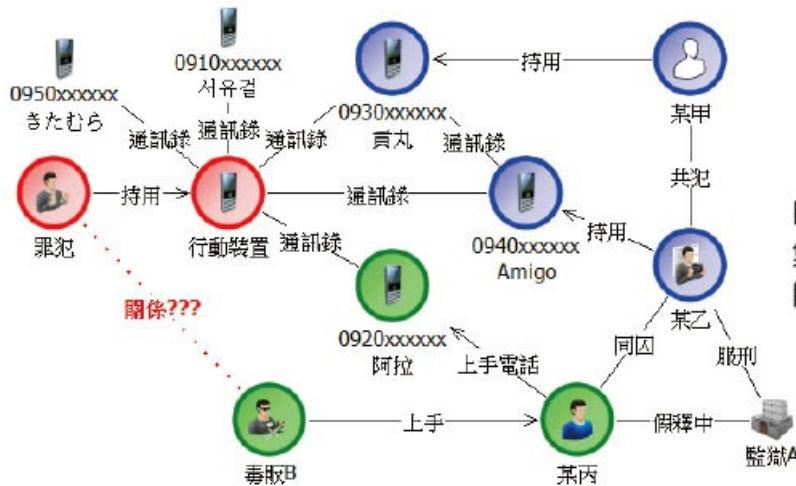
0950xxxxxx
きたむら

0910xxxxxx
서유걸

0930xxxxxx
貢丸

持用

某甲

通訊錄

通訊錄

通訊錄

通訊錄

共犯

罪犯

持用

行動裝置

通訊錄

0940xxxxxx
Amigo

持用

通訊錄

關係???

0920xxxxxx
阿拉

某乙

上手電話

同因

服刑

毒販B

上手

某丙

假釋中

監獄A